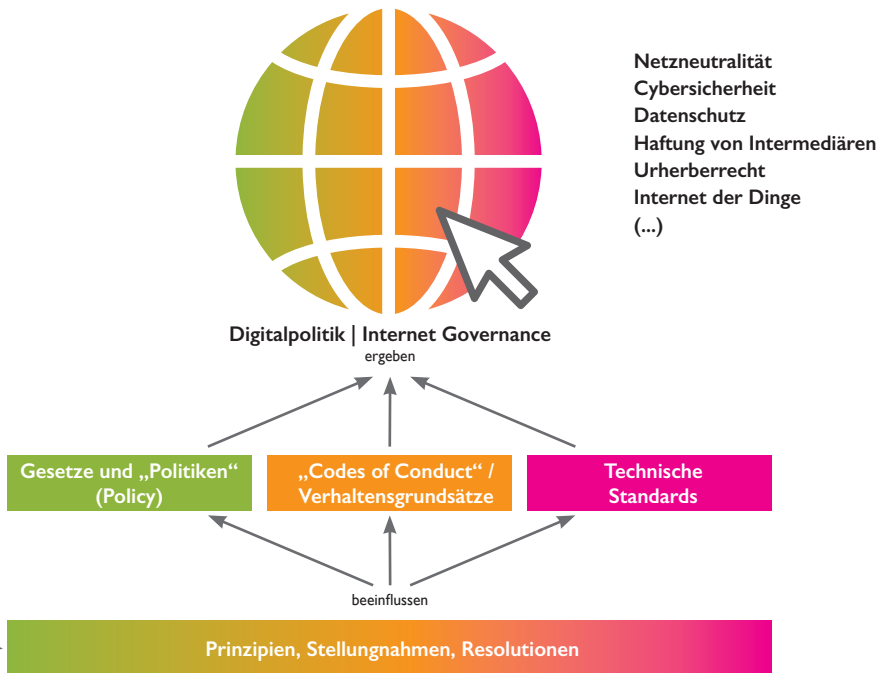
Netzneutralität
Cybersicherheit
Datenschutz
Haftung von Intermediären
Urheberrecht
Internet der Dinge
(...)

Digitalpolitik | Internet Governance
ergeben

Gesetze und „Politiken“ (Policy)

„Codes of Conduct“ / Verhaltensgrundsätze

Technische Standards

beeinflussen

Prinzipien, Stellungnahmen, Resolutionen